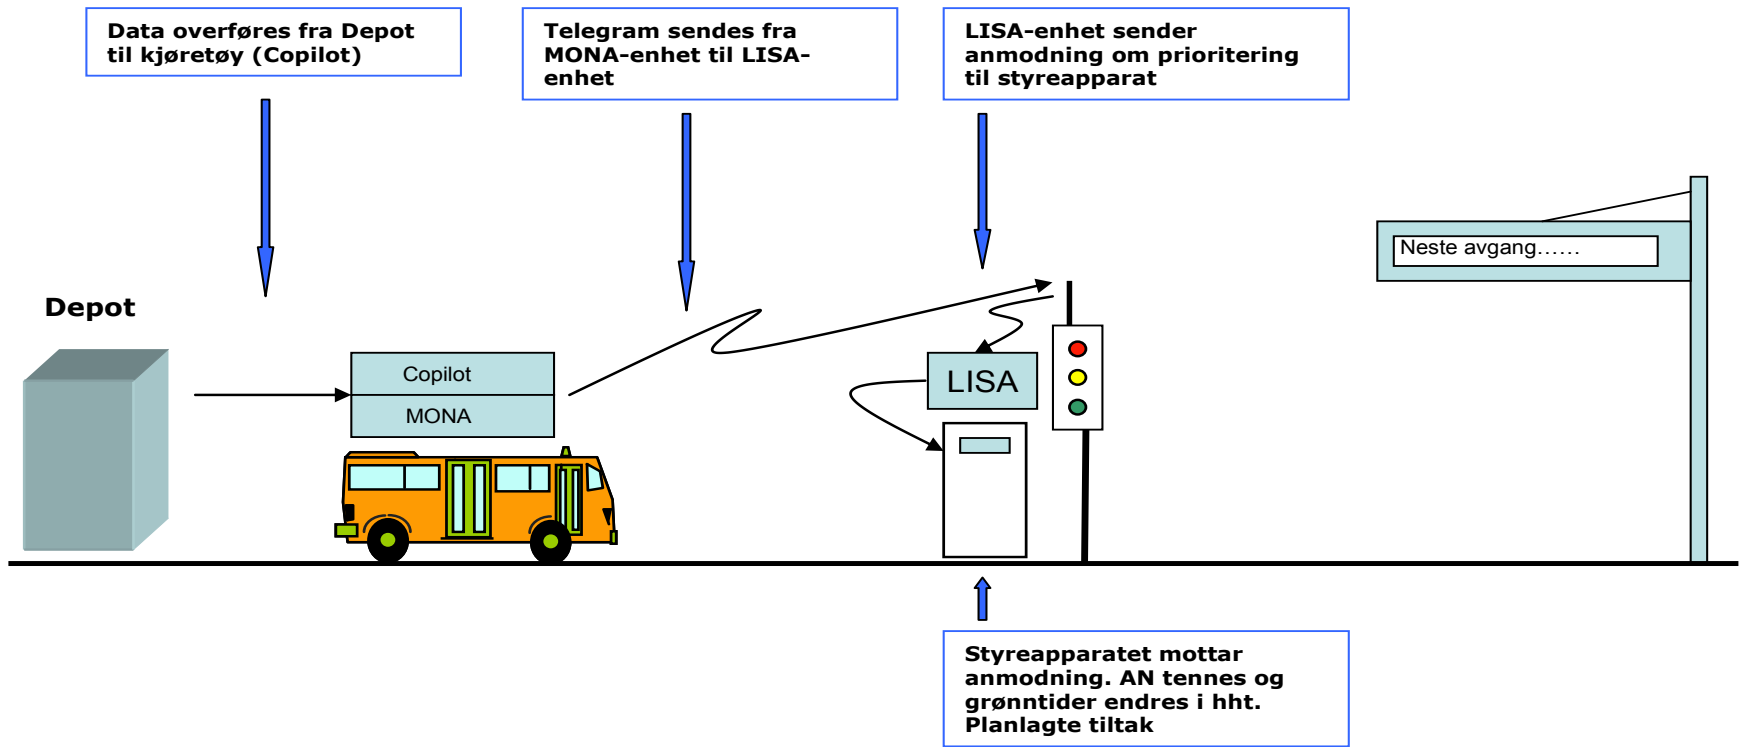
Data overføres fra Depot til kjøretøy (Copilot)

Telegram sendes fra MONA-enhet til LISA-enhet

LISA-enhet sender anmodning om prioritering til styreapparat

Neste avgang……

Depot

Copilot

MONA

LISA

Styreapparatet mottar anmodning. AN tennes og grønntider endres i hht. Planlagte tiltak